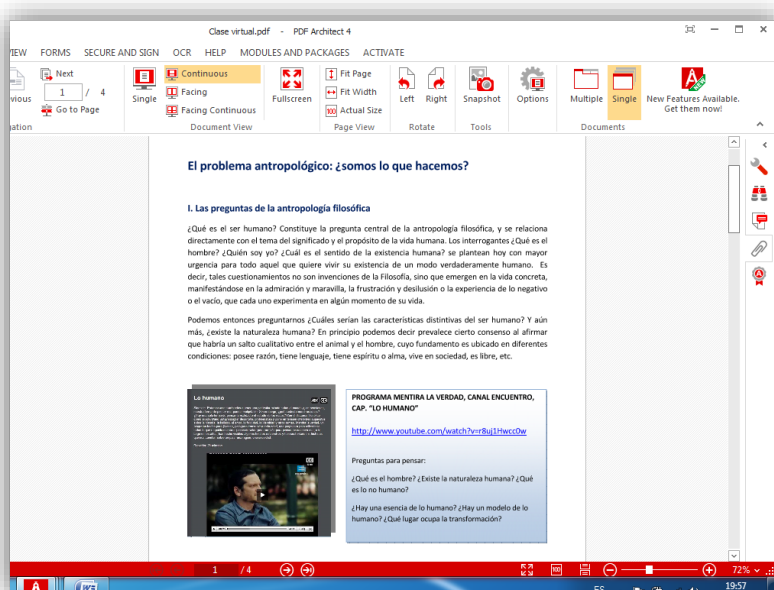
Clase virtual.pdf - PDF Architect 4

VIEW FORMS SECURE AND SIGN OCR HELP MODULES AND PACKAGES ACTIVATE

vious Next 1 / 4 Go to Page gation

Single Continuous Facing Facing Continuous Document View

Fullscreen

Fit Page Fit Width Actual Size Page View

Left Right Rotate

Snapshot Tools

Options

Multiple Single Documents

New Features Available. Get them now!

El problema antropológico: ¿somos lo que hacemos?

I. Las preguntas de la antropología filosófica

¿Qué es el ser humano? Constituye la pregunta central de la antropología filosófica, y se relaciona directamente con el tema del significado y el propósito de la vida humana. Los interrogantes ¿Qué es el hombre? ¿Quién soy yo? ¿Cuál es el sentido de la existencia humana? se plantean hoy con mayor urgencia para todo aquel que quiere vivir su existencia de un modo verdaderamente humano. Es decir, tales cuestionamientos no son invenciones de la Filosofía, sino que emergen en la vida concreta, manifestándose en la admiración y maravilla, la frustración y desilusión o la experiencia de lo negativo o el vacío, que cada uno experimenta en algún momento de su vida.

Podemos entonces preguntarnos ¿Cuáles serían las características distintivas del ser humano? Y aún más, ¿existe la naturaleza humana? En principio podemos decir prevalece cierto consenso al afirmar que habría un salto cualitativo entre el animal y el hombre, cuyo fundamento es ubicado en diferentes condiciones: posee razón, tiene lenguaje, tiene espíritu o alma, vive en sociedad, es libre, etc.

Lo humano

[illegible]

PROGRAMA MENTIRA LA VERDAD, CANAL ENCUENTRO, CAP. "LO HUMANO"

http://www.youtube.com/watch?v=r8uj1Hwcc0w

Preguntas para pensar:

¿Qué es el hombre? ¿Existe la naturaleza humana? ¿Qué es lo no humano?

¿Hay una esencia de lo humano? ¿Hay un modelo de lo humano? ¿Qué lugar ocupa la transformación?

1 / 4

72%

ES 19:57